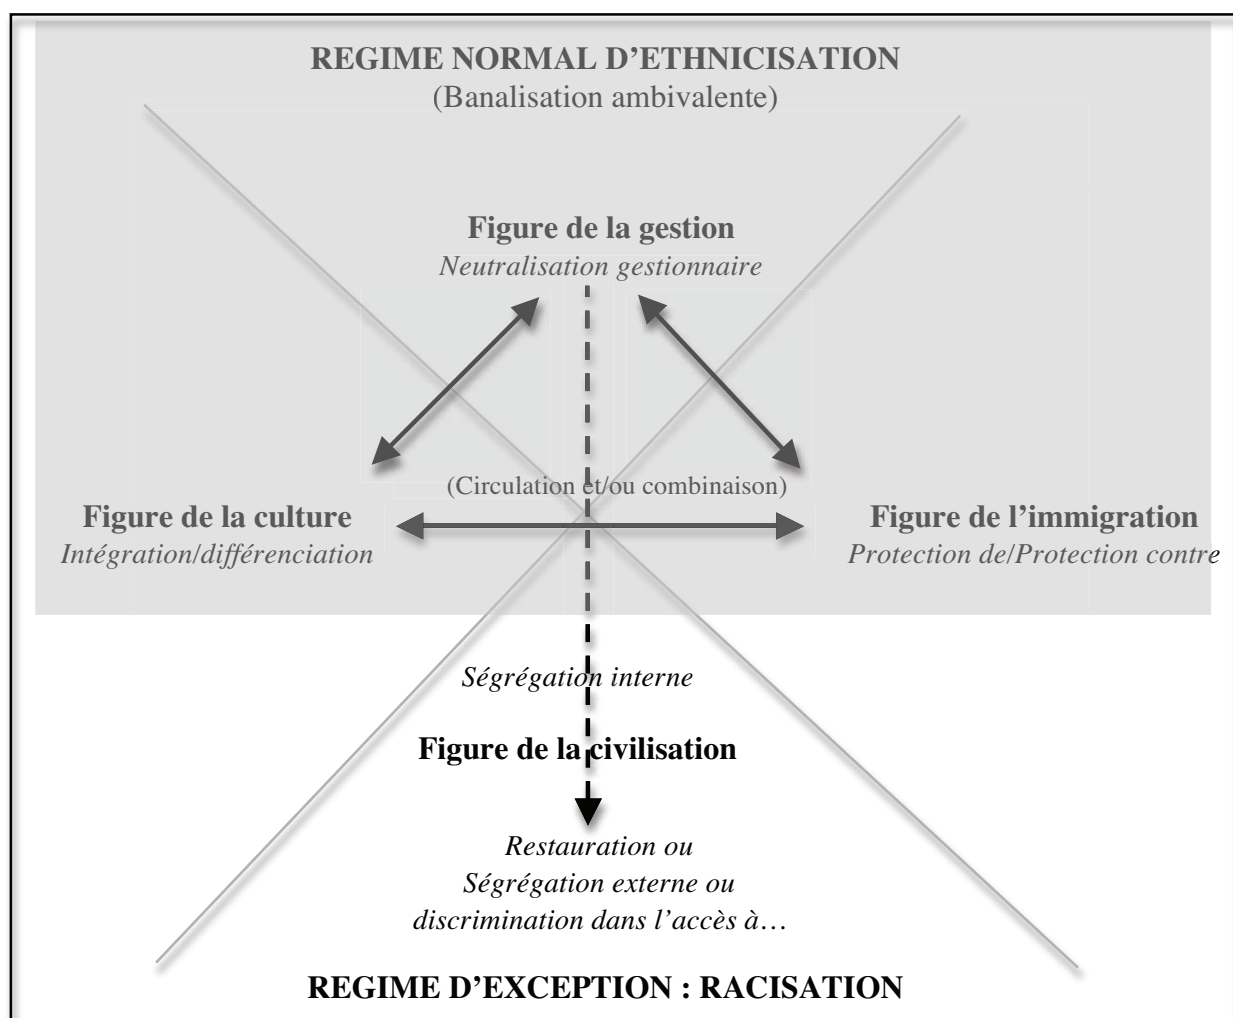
REGIME NORMAL D'ETHNICISATION
(Banalisation ambivalente)

Figure de la gestion
Neutralisation gestionnaire

(Circulation et/ou combinaison)

Figure de la culture
Intégration/différenciation

Figure de l'immigration
Protection de/Protection contre

Ségrégation interne

Figure de la civilisation

Restauration ou
Ségrégation externe ou
discrimination dans l'accès à…

REGIME D'EXCEPTION : RACISATION